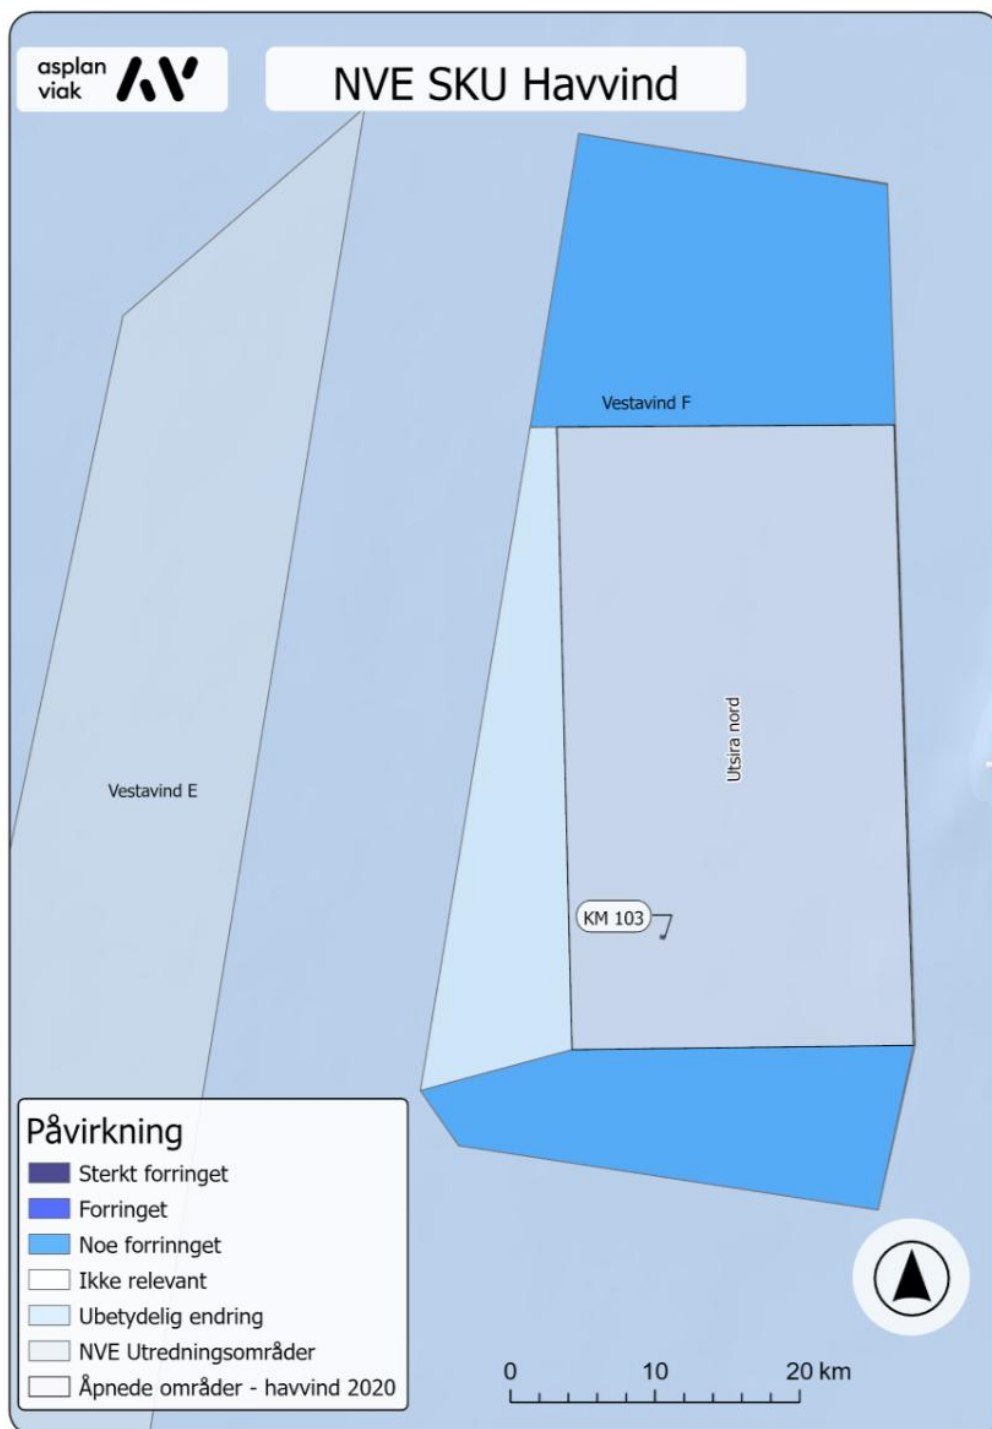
asplan viak

NVE SKU Havvind

Vestavind F

Utsira nord

Vestavind E

KM 103

Påvirkning
Sterkt forringet
Forringet
Noe forrinnget
Ikke relevant
Ubetydelig endring
NVE Utredningsområder
Åpnede områder - havvind 2020

0 10 20 km